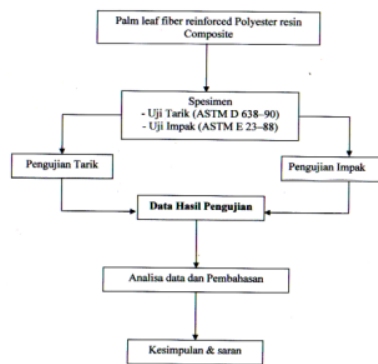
Palm leaf fiber reinforced Polyester resin Composite

Spesimen
- Uji Tarik (ASTM D 638–90)
- Uji Impak (ASTM E 23–88)

Pengujian Tarik

Pengujian Impak

Data Hasil Pengujian

Analisa data dan Pembahasan

Kesimpulan & saran